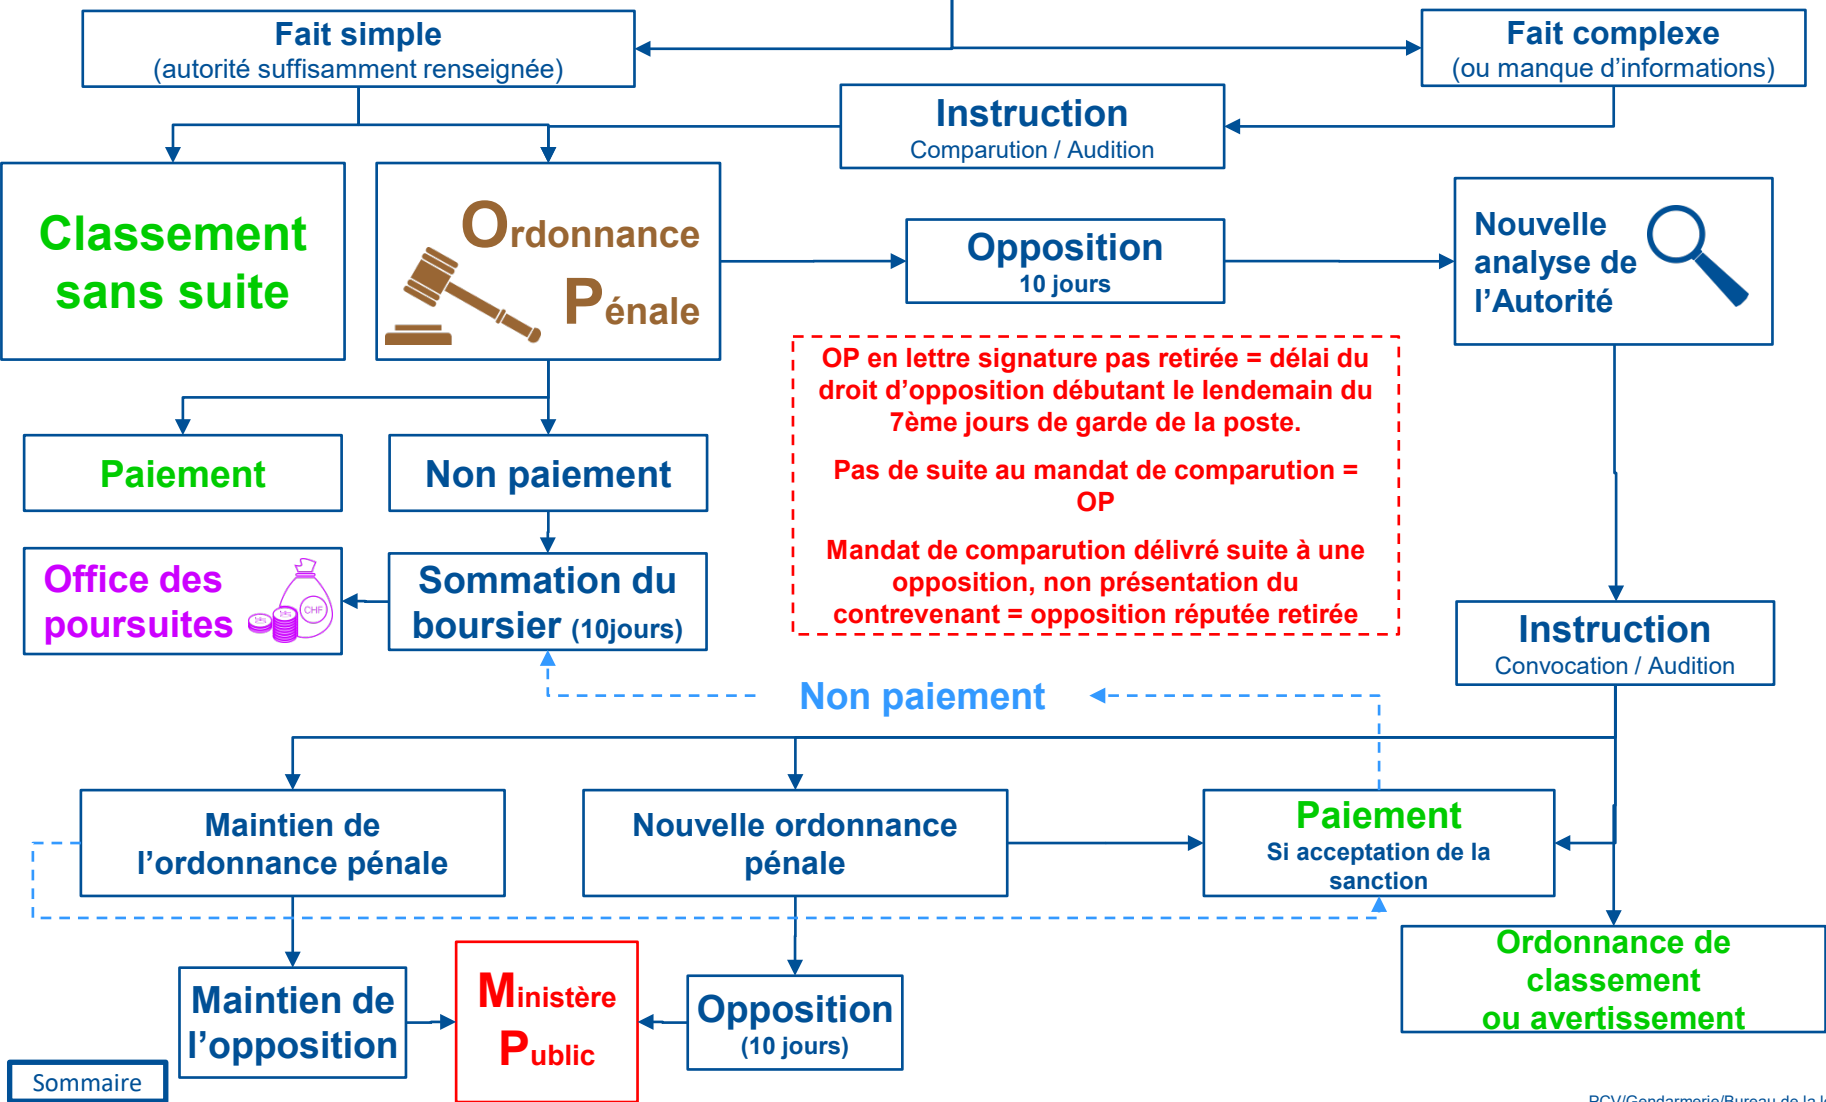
Fait simple
(autorité suffisamment renseignée)

Fait complexe
(ou manque d'informations)

Instruction
Comparution / Audition

Classement sans suite

Ordonnance Pénale

Opposition
10 jours

Nouvelle analyse de l'Autorité

OP en lettre signature pas retirée = délai du droit d'opposition débutant le lendemain du 7ème jours de garde de la poste.

Pas de suite au mandat de comparution = OP

Mandat de comparution délivré suite à une opposition, non présentation du contrevenant = opposition réputée retirée

Paiement

Non paiement

Office des poursuites

CHF

Sommation du boursier (10jours)

Instruction
Convocation / Audition

Non paiement

Maintien de l'ordonnance pénale

Nouvelle ordonnance pénale

Paiement
Si acceptation de la sanction

Ordonnance de classement ou avertissement

Maintien de l'opposition

Ministère Public

Opposition
(10 jours)

Sommaire

PCV/Gendarmerie/Bureau de la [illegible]